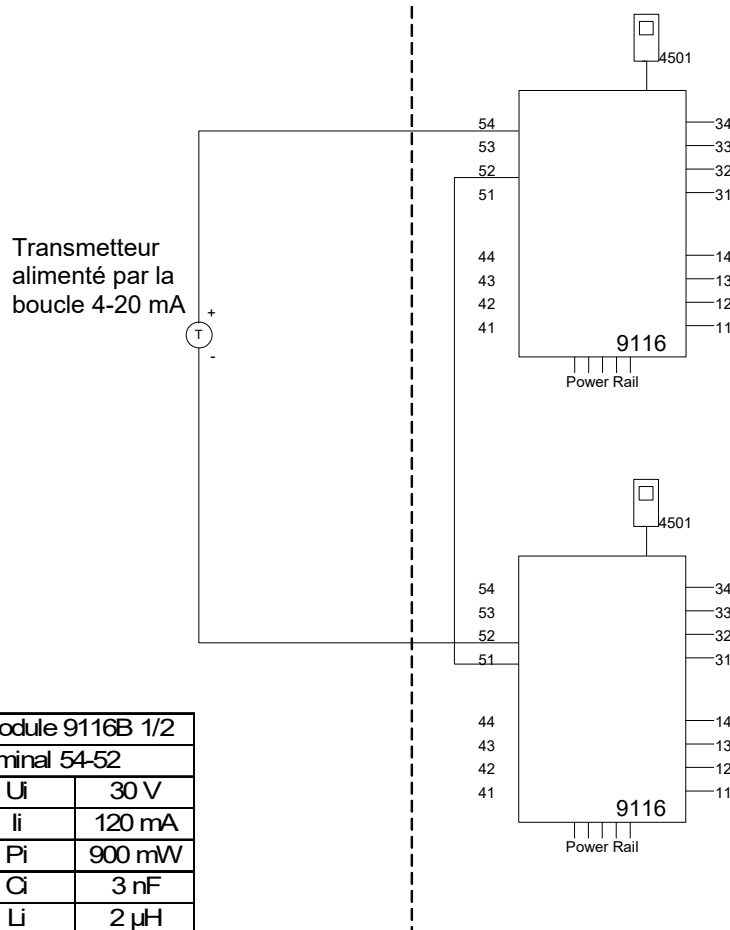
4501

54
53
52
51

34
33
32
31

44
43
42
41

14
13
12
11

9116
Power Rail

Transmetteur alimenté par la boucle 4-20 mA

+
T
-

4501

54
53
52
51

34
33
32
31

44
43
42
41

14
13
12
11

9116
Power Rail

| odule 9116B 1/2 | |
|---|---|
| minal 54-52 | |
| Ui | 30 V |
| Ii | 120 mA |
| Pi | 900 mW |
| Ci | 3 nF |
| Li | 2 µH |